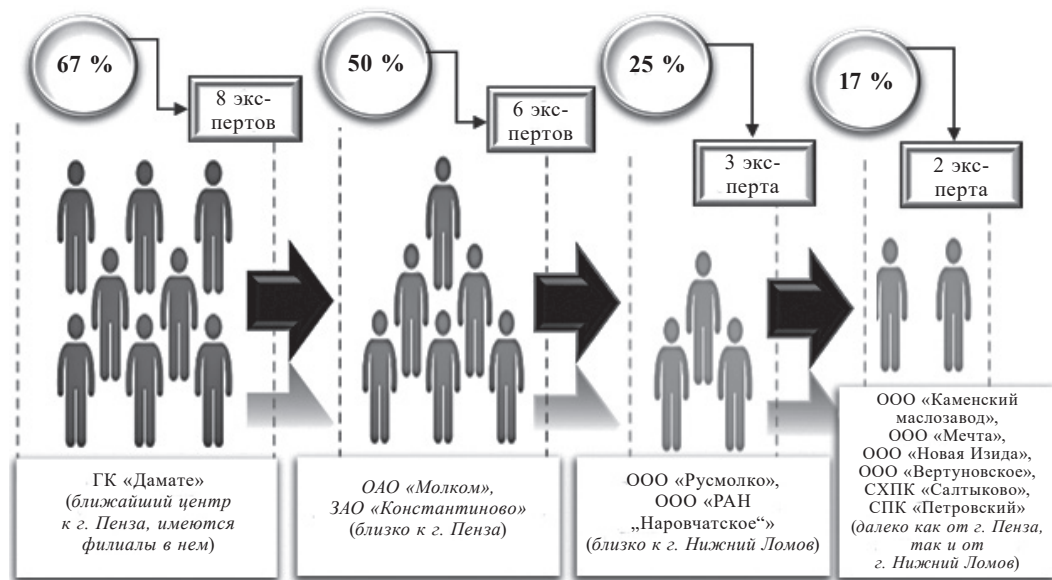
67 %

8 экспертов

50 %

6 экспертов

25 %

3 эксперта

17 %

2 эксперта

ГК «Дамате» (*ближайший центр к г. Пенза, имеются филиалы в нем*)

*ОАО «Молком», ЗАО «Константиново»* (*близко к г. Пенза*)

ООО «Русмолко», ООО «РАН „Наровчатское“» (*близко к г. Нижний Ломов*)

ООО «Каменский маслозавод», ООО «Мечта», ООО «Новая Изида», ООО «Вертуновское», СХПК «Салтыково», СПК «Петровский» (*далеко как от г. Пенза, так и от г. Нижний Ломов*)